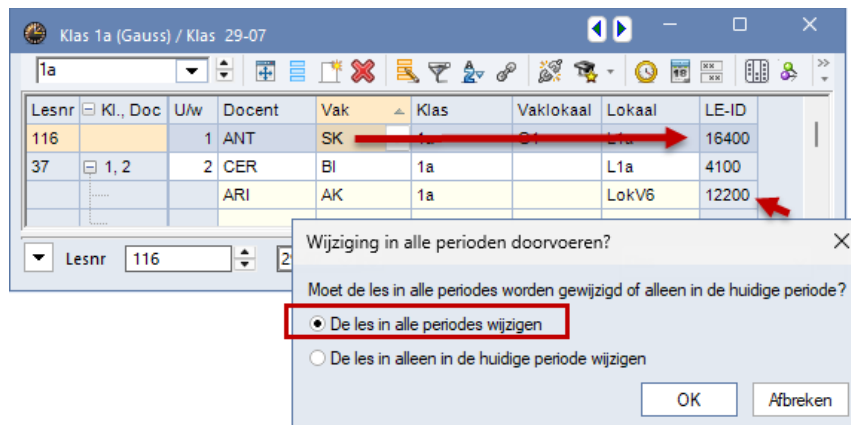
Klas 1a (Gauss) / Klas 29-07

1a

| Lesnr | Kl., Doc | U/w | Docent | Vak | Klas | Vaklokaal | Lokaal | LE-ID |
|---|---|---|---|---|---|---|---|---|
| 116 | | 1 | ANT | SK | 1a | O1 | L1a | 16400 |
| 37 | 1, 2 | 2 | CER | BI | 1a | | L1a | 4100 |
| | | | ARI | AK | 1a | | LokV6 | 12200 |

Lesnr 116 29

Wijziging in alle perioden doorvoeren?

Moet de les in alle periodes worden gewijzigd of alleen in de huidige periode?

De les in alle periodes wijzigen

De les in alleen in de huidige periode wijzigen

OK

Afbreken